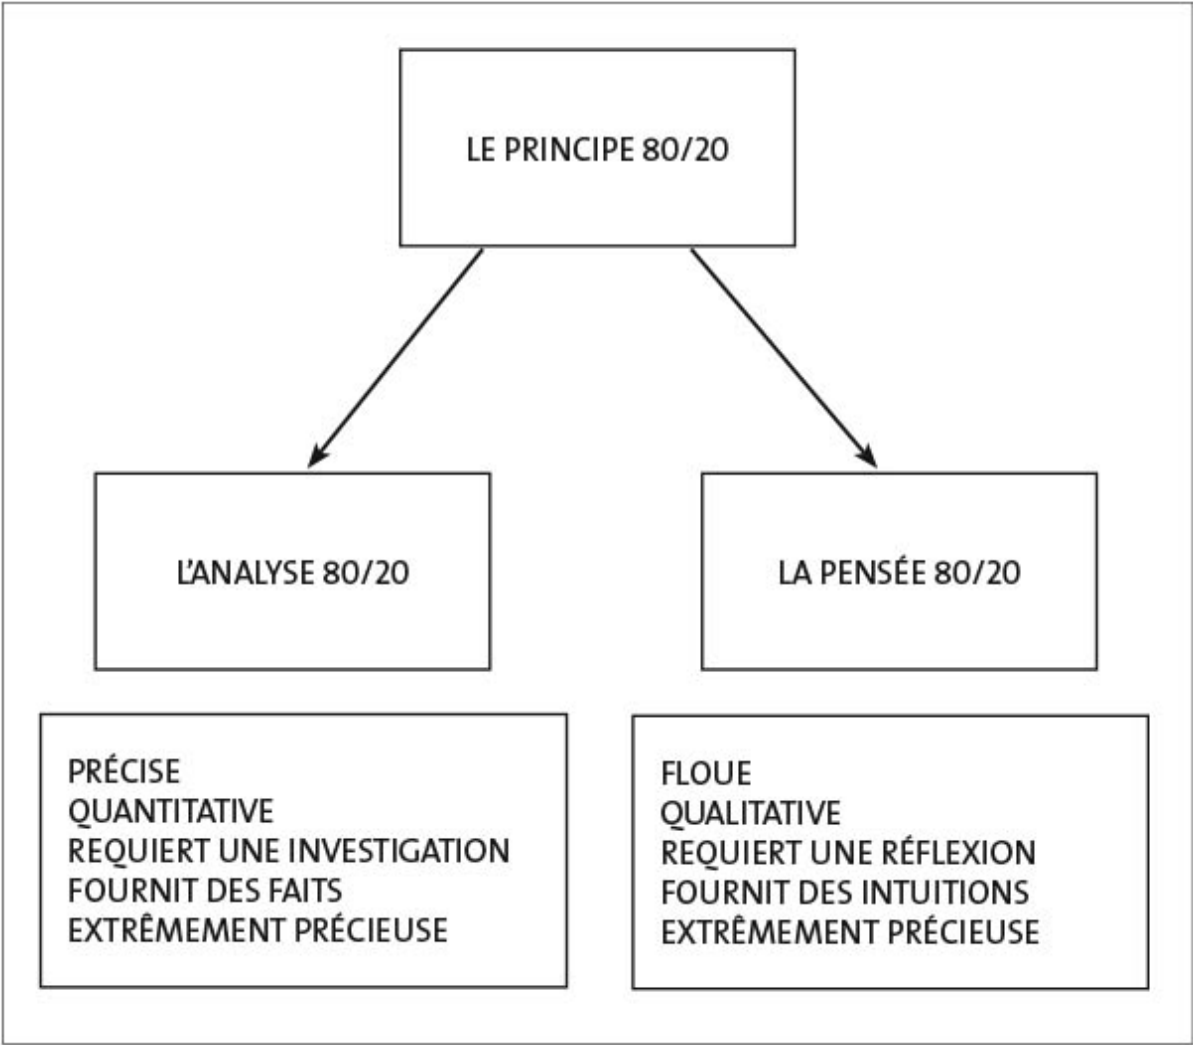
LE PRINCIPE 80/20

L'ANALYSE 80/20

LA PENSÉE 80/20

PRÉCISE
QUANTITATIVE
REQUIERT UNE INVESTIGATION
FOURNIT DES FAITS
EXTRÊMEMENT PRÉCIEUSE

FLOUE
QUALITATIVE
REQUIERT UNE RÉFLEXION
FOURNIT DES INTUITIONS
EXTRÊMEMENT PRÉCIEUSE